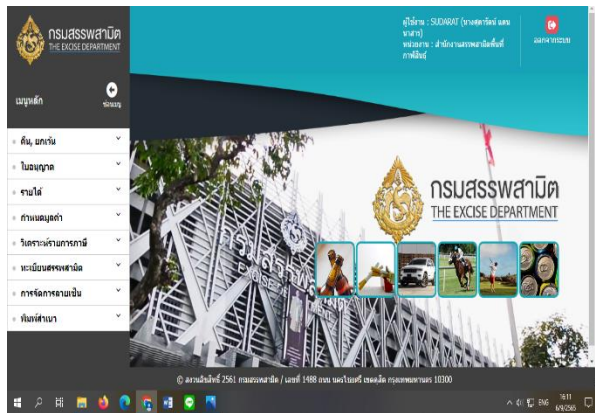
กรมสรรพสามิต
THE EXCISE DEPARTMENT

ผู้ใช้งาน : SUDARAT (นางสุดารัตน์ แสนนาสาร)
หน่วยงาน : สำนักงานสรรพสามิตพื้นที่กาฬสินธุ์

ออกจากระบบ

เมนูหลัก

ซ่อนเมนู

ค้น, แก้ไข

ใบอนุญาต

รายได้

กำหนดมูลค่า

วิเคราะห์รายการภาษี

ทะเบียนสรรพสามิต

การจัดการงานเย็น

พิมพ์สำเนา

กรมสรรพสามิต
THE EXCISE DEPARTMENT

กรมสรรพสามิต
EXCISE

© ลิขสิทธิ์ 2561 กรมสรรพสามิต / เลขที่ 1488 ถนน นครไชยศรี เขตดุสิต กรุงเทพมหานคร 10300

ENG 16:11 6/9/2565